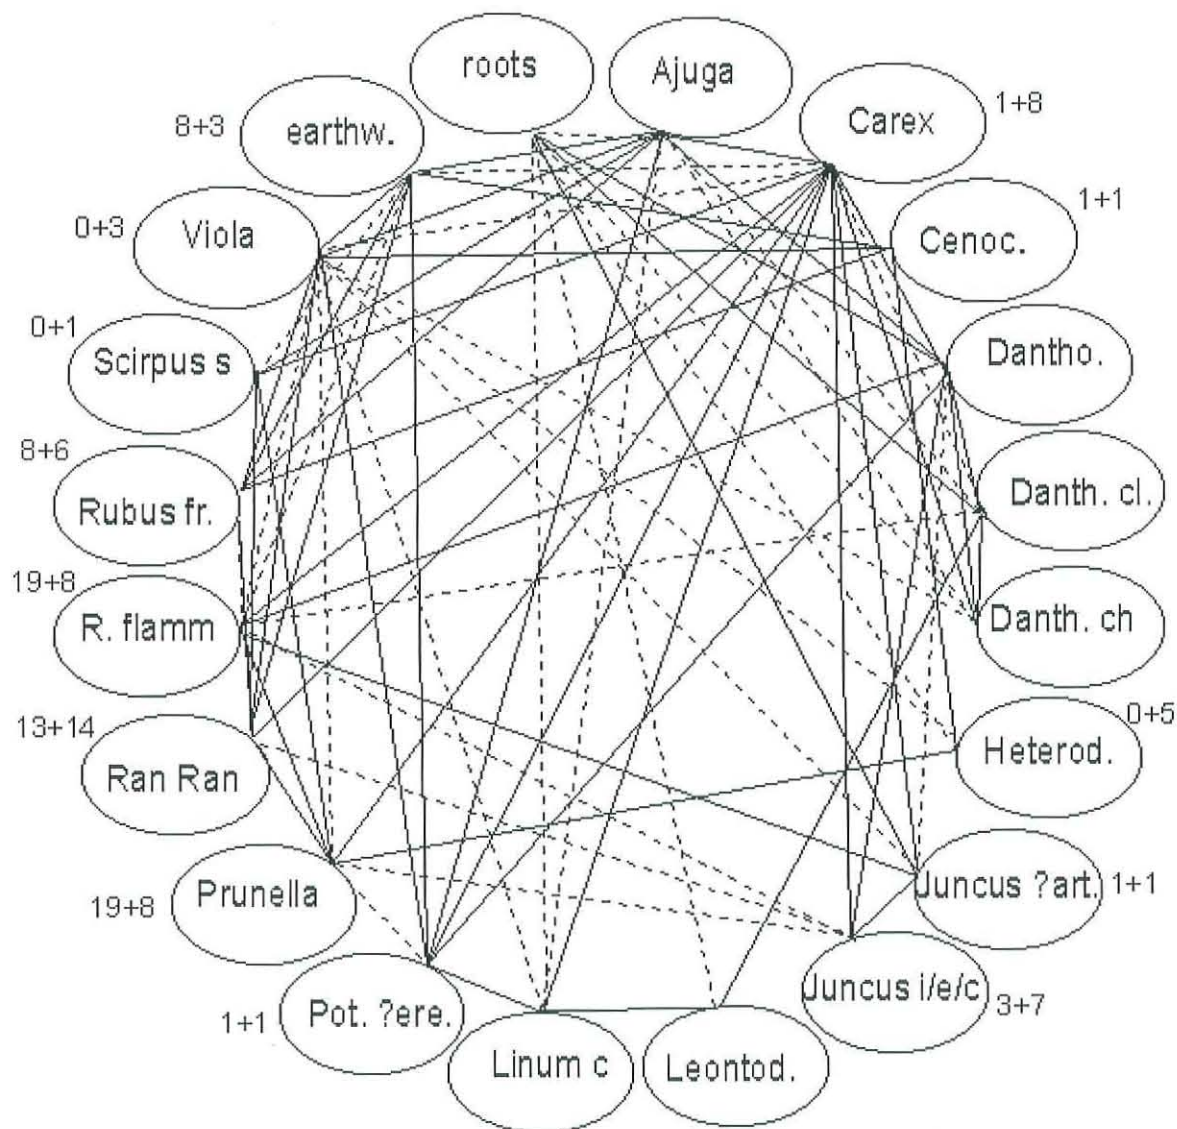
roots
Ajuga
Carex 1+8
8+3 earthw.
0+3 Viola
Cenoc. 1+1
0+1 Scirpus s
Dantho.
8+6 Rubus fr.
Danth. cl.
19+8 R. flamm
Danth. ch
13+14 Ran Ran
Heterod. 0+5
19+8 Prunella
Juncus ?art. 1+1
1+1 Pot. ?ere.
Juncus i/e/c 3+7
Linum c
Leontod.